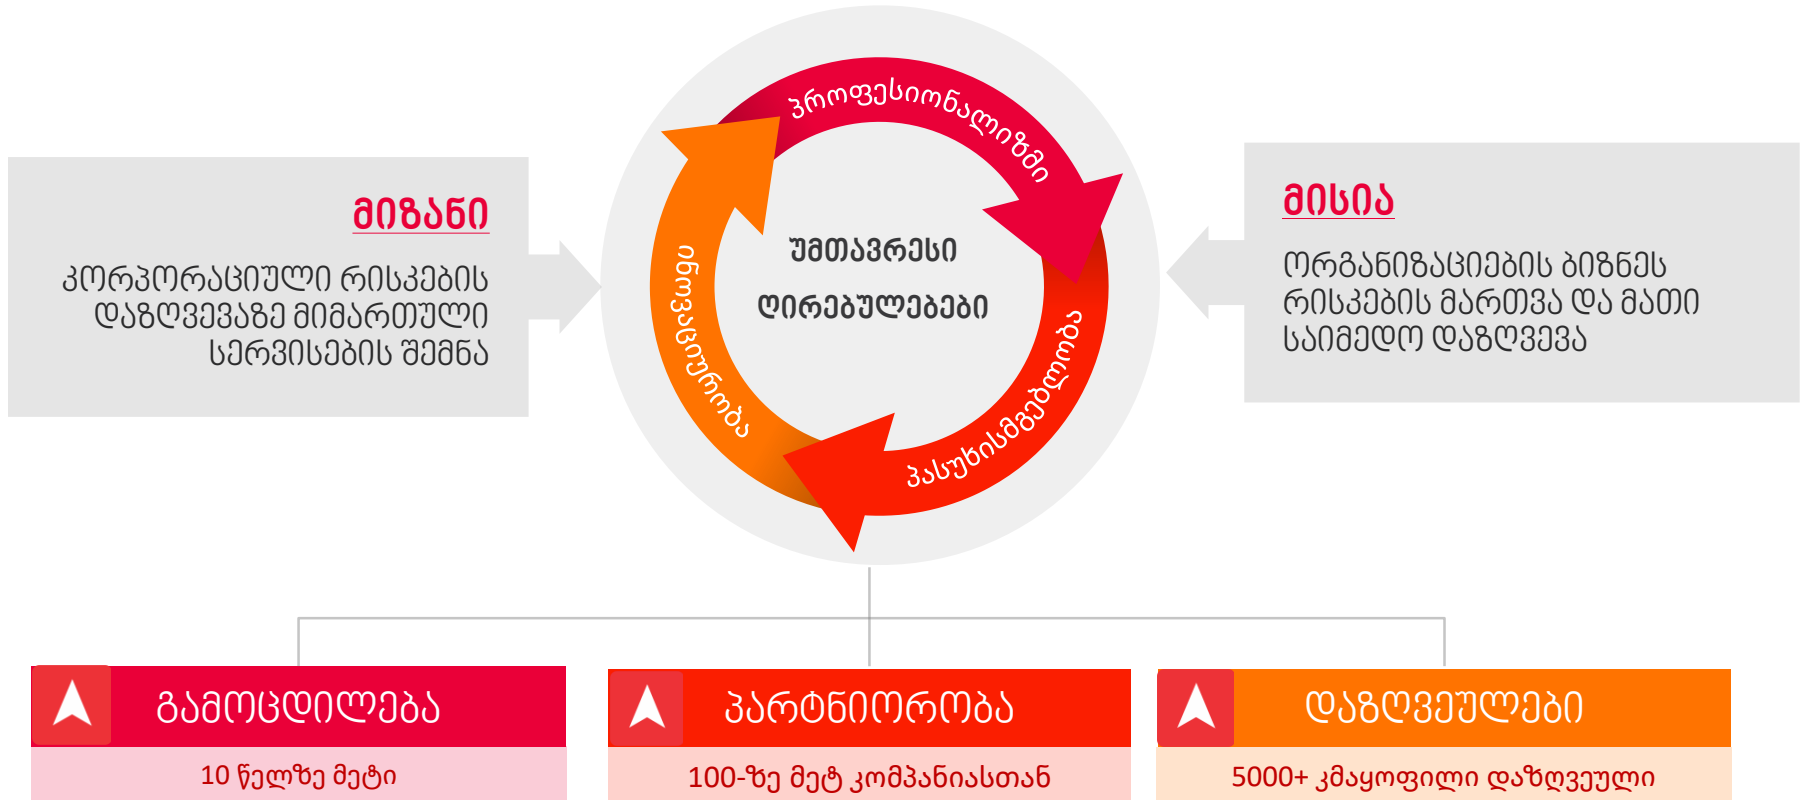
მიზანი

კორპორაციული რისკების დაზღვევაზე მიმართული სერვისების შექმნა

პროფესიონალიზმი

სანდოობა

უმთავრესი ღირებულებები

ინოვაციურობა

პასუხისმგებლობა

მისია

ორგანიზაციების ბიზნეს რისკების მართვა და მათი საიმედო დაზღვევა

გამოცდილება

10 წელზე მეტი

პარტნიორობა

100-ზე მეტ კომპანიასთან

დაზღვეულები

5000+ კმაყოფილი დაზღვეული